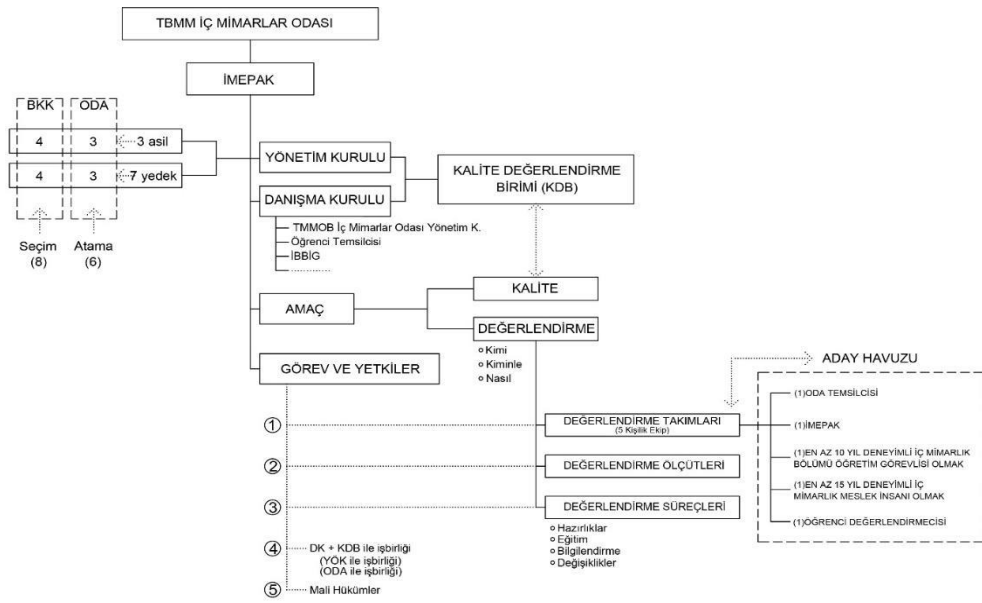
TBMM İÇ MİMARLAR ODASI

İMEPAK

BKK

ODA

4

3

3 asil

4

3

7 yedek

Seçim (8)

Atama (6)

YÖNETİM KURULU

DANIŞMA KURULU

KALİTE DEĞERLENDİRME BİRİMİ (KDB)

TMMOB İç Mimarlar Odası Yönetim K.
Öğrenci Temsilcisi
İBBİG
..........

AMAÇ

KALİTE

DEĞERLENDİRME

Kimi
Kiminle
Nasıl

GÖREV VE YETKİLER

ADAY HAVUZU

① DEĞERLENDİRME TAKIMLARI (5 Kişilik Ekip)

(1)ODA TEMSİLCİSİ

(1)İMEPAK

(1)EN AZ 10 YIL DENEYİMLİ İÇ MİMARLIK BÖLÜMÜ ÖĞRETİM GÖREVLİSİ OLMAK

(1)EN AZ 15 YIL DENEYİMLİ İÇ MİMARLIK MESLEK İNSANI OLMAK

(1)ÖĞRENCİ DEĞERLENDİRMECİSİ

② DEĞERLENDİRME ÖLÇÜTLERİ

③ DEĞERLENDİRME SÜREÇLERİ

Hazırlıklar
Eğitim
Bilgilendirme
Değişiklikler

④ DK + KDB ile işbirliği (YÖK ile işbirliği) (ODA ile işbirliği)

⑤ Mali Hükümler